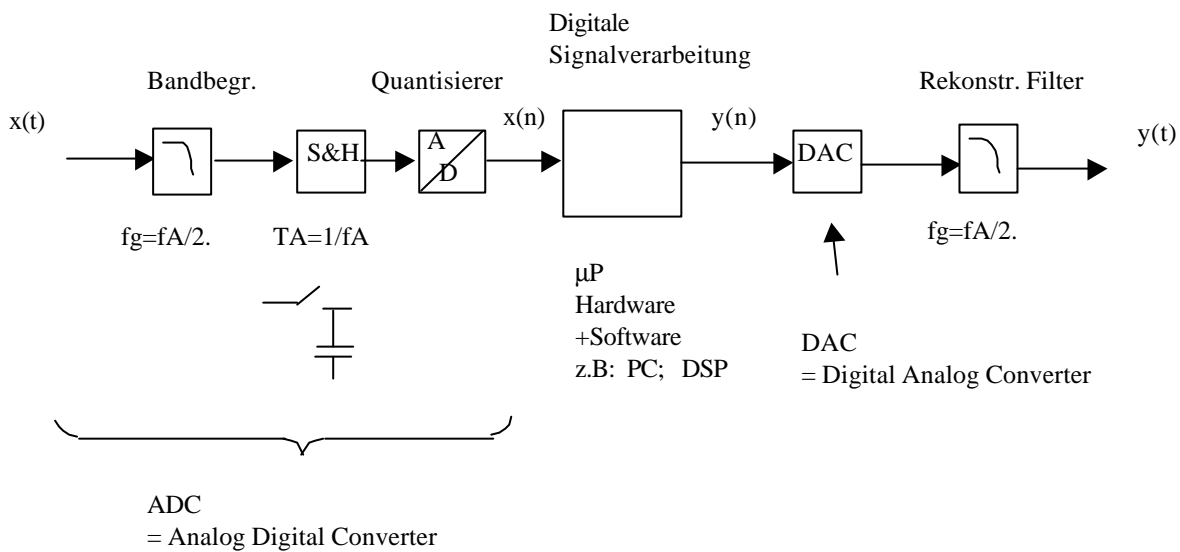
Digitale Signalverarbeitung

Bandbegr.

Quantisierer

Rekonstr. Filter

x(t)

S&H.

A

D

x(n)

y(n)

DAC

y(t)

fg=fA/2.

TA=1/fA

fg=fA/2.

μP
Hardware
+Software
z.B: PC; DSP

DAC
= Digital Analog Converter

ADC
= Analog Digital Converter